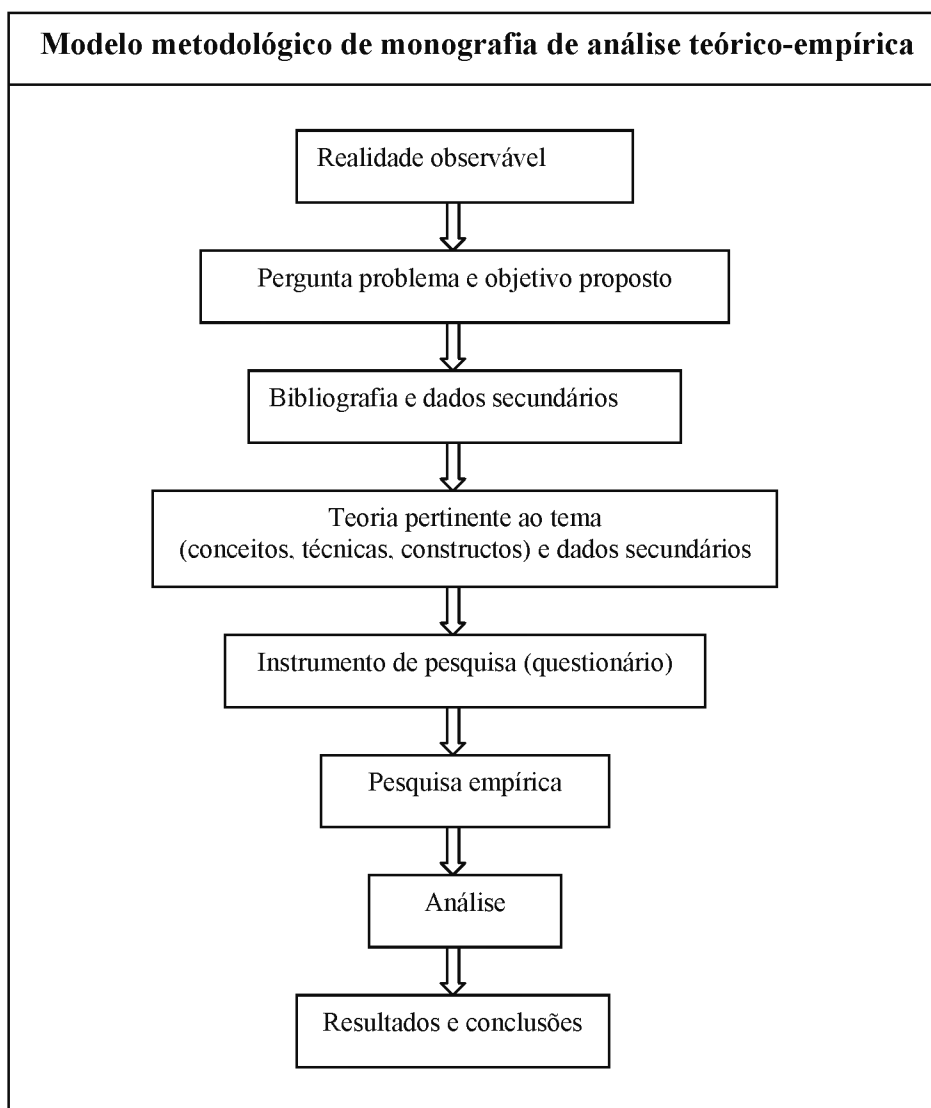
Modelo metodológico de monografia de análise teórico-empírica

Realidade observável

Pergunta problema e objetivo proposto

Bibliografia e dados secundários

Teoria pertinente ao tema
(conceitos, técnicas, constructos) e dados secundários

Instrumento de pesquisa (questionário)

Pesquisa empírica

Análise

Resultados e conclusões